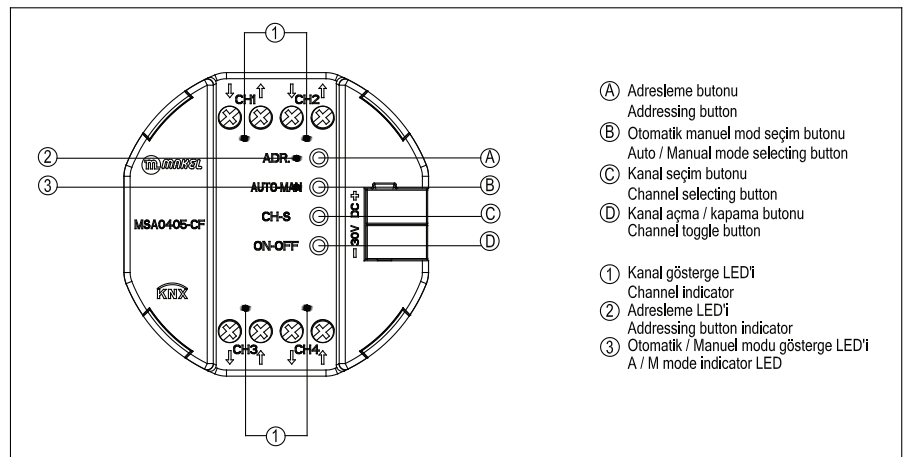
①

CH1 CH2

② ADR.

③ AUTO-MAN

CH-S

ON-OFF

Ⓐ

Ⓑ

Ⓒ

Ⓓ

makel

MSA0405-CF

+ DC 30V −

KNX

CH3 CH4

①

Ⓐ Adresleme butonu
Addressing button

Ⓑ Otomatik manuel mod seçim butonu
Auto / Manual mode selecting button

Ⓒ Kanal seçim butonu
Channel selecting button

Ⓓ Kanal açma / kapama butonu
Channel toggle button

① Kanal gösterge LED'i
Channel indicator

② Adresleme LED'i
Addressing button indicator

③ Otomatik / Manuel modu gösterge LED'i
A / M mode indicator LED